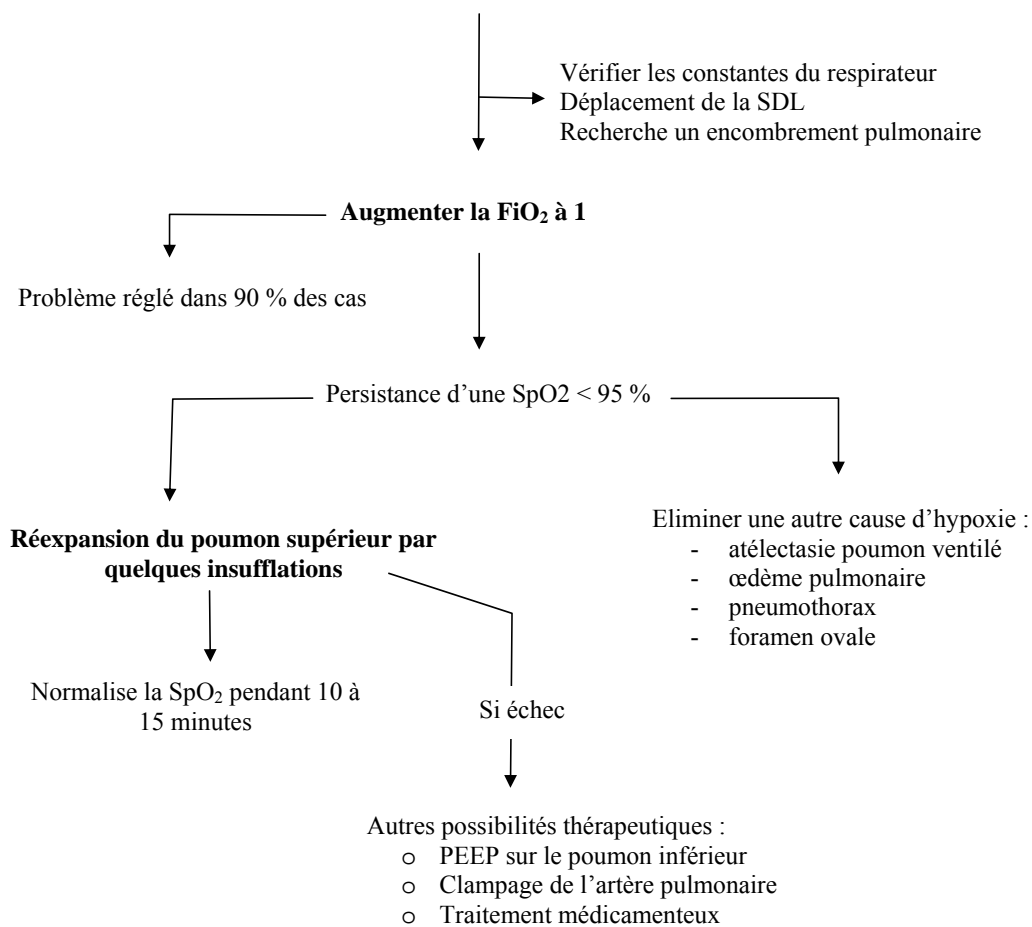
Vérifier les constantes du respirateur
Déplacement de la SDL
Recherche un encombrement pulmonaire

**Augmenter la FiO$_2$ à 1**

Problème réglé dans 90 % des cas

Persistance d'une SpO2 < 95 %

**Réexpansion du poumon supérieur par quelques insufflations**

Eliminer une autre cause d'hypoxie :
- atélectasie poumon ventilé
- œdème pulmonaire
- pneumothorax
- foramen ovale

Normalise la SpO$_2$ pendant 10 à 15 minutes

Si échec

Autres possibilités thérapeutiques :
o PEEP sur le poumon inférieur
o Clampage de l'artère pulmonaire
o Traitement médicamenteux